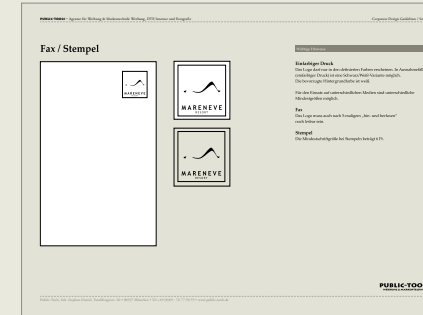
PUBLIC-TOOLS · Agentur für Werbung & Markenschule Werbung, DTP, Internet und Fotografie

Corporate Design Guideline | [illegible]

Fax / Stempel

MARENEVE

MARENEVE RESORT

MARENEVE RESORT

Wichtige Hinweise

Einfarbiger Druck
Das Logo darf nur in den definierten Farben erscheinen. Ist Ausnahmsweise einfarbiger Druck ist eine Schwarz/Weiß-Variante möglich. Die bevorzugte Hintergrundfarbe ist weiß.

Für den Einsatz auf unterschiedlichen Medien sind unterschiedliche Mindestgrößen möglich.

Fax
Das Logo muss auch nach Verkleinern „fax- und lesbare" noch lesbar sein.

Stempel
Die Mindestschriftgröße bei Stempeln beträgt 6 Pt.

PUBLIC-TOOLS

Public-Tools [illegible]